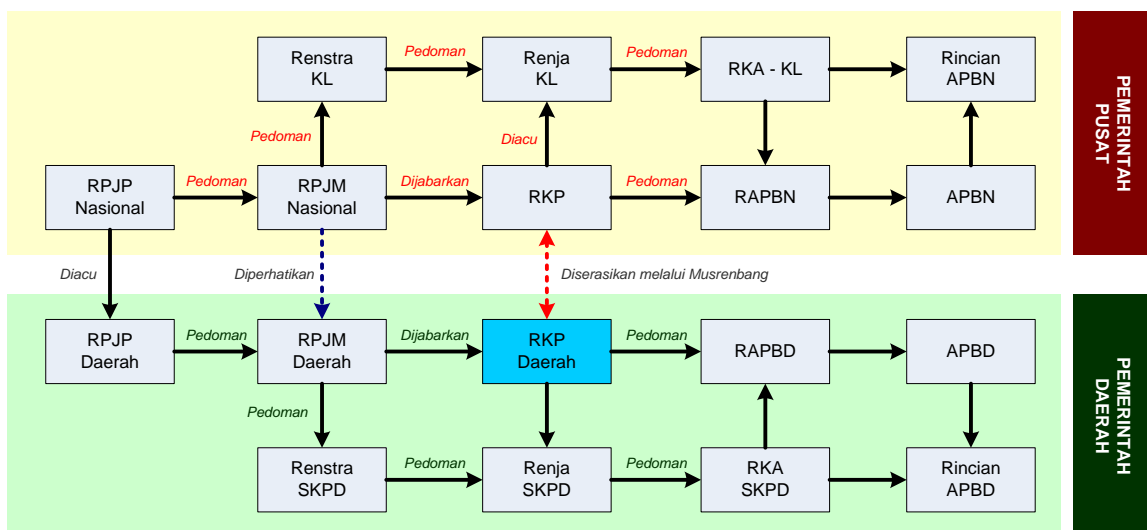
Renstra KL

Pedoman

Renja KL

Pedoman

RKA - KL

Rincian APBN

PEMERINTAH PUSAT

Pedoman

Diacu

RPJP Nasional

Pedoman

RPJM Nasional

Dijabarkan

RKP

Pedoman

RAPBN

APBN

Diacu

Diperhatikan

Diserasikan melalui Musrenbang

RPJP Daerah

Pedoman

RPJM Daerah

Dijabarkan

RKP Daerah

Pedoman

RAPBD

APBD

PEMERINTAH DAERAH

Pedoman

Renstra SKPD

Pedoman

Renja SKPD

Pedoman

RKA SKPD

Rincian APBD